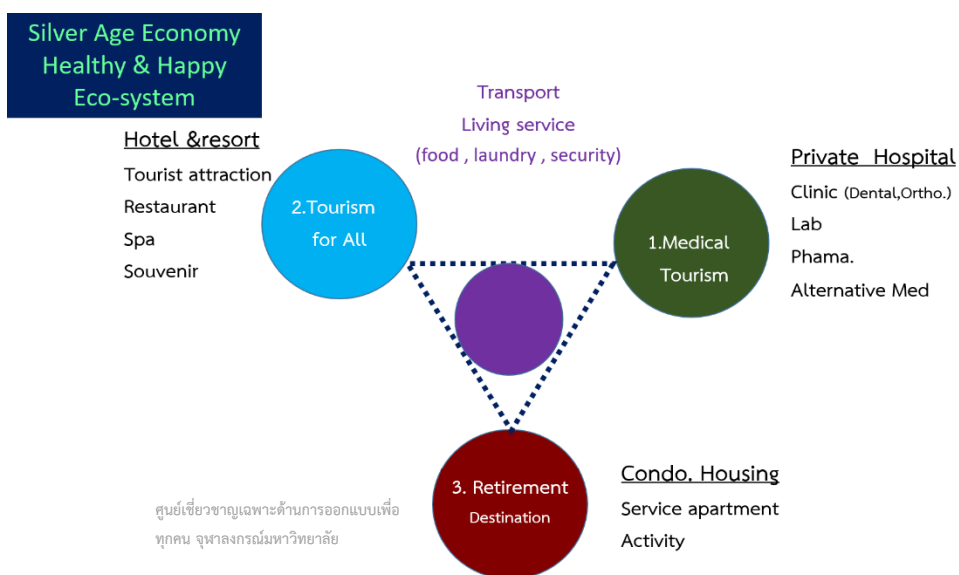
Silver Age Economy
Healthy & Happy
Eco-system

Transport
Living service
(food , laundry , security)

Hotel &resort
Tourist attraction
Restaurant
Spa
Souvenir

2.Tourism for All

Private Hospital
Clinic (Dental,Ortho.)
Lab
Phama.
Alternative Med

1.Medical Tourism

3. Retirement Destination

Condo. Housing
Service apartment
Activity

ศูนย์เชี่ยวชาญเฉพาะด้านการออกแบบเพื่อทุกคน จุฬาลงกรณ์มหาวิทยาลัย